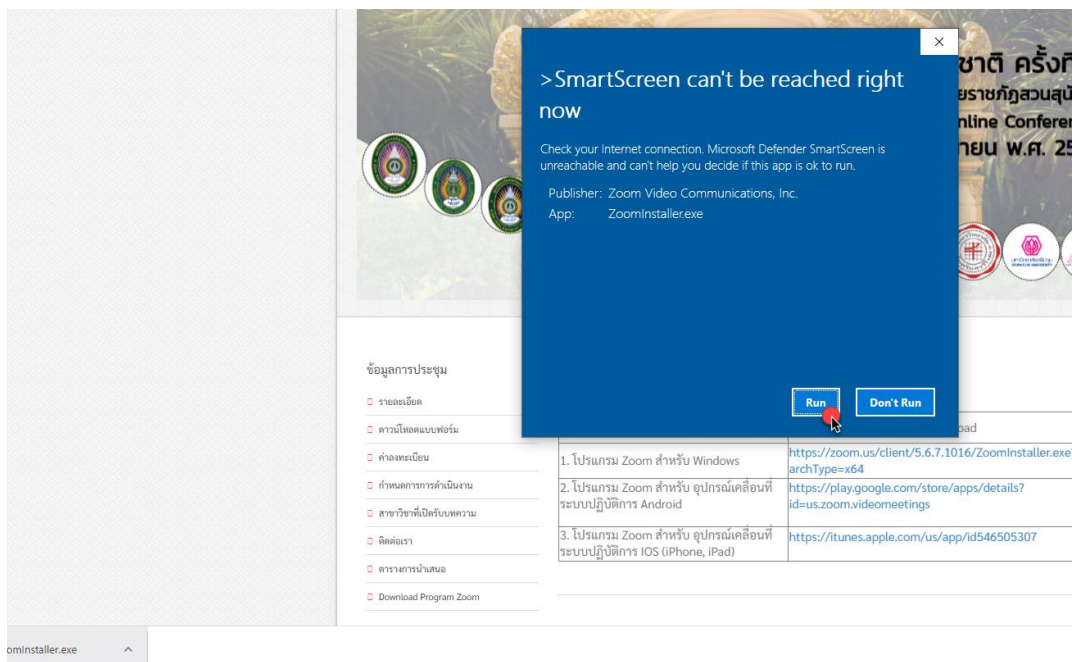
ชาติ ครั้งที่
ยราชภัฏสวนสุน
nline Confere
ายน พ.ศ. 25

×

>SmartScreen can't be reached right now

Check your Internet connection. Microsoft Defender SmartScreen is unreachable and can't help you decide if this app is ok to run.

Publisher: Zoom Video Communications, Inc.
App: ZoomInstaller.exe

Run
Don't Run

ข้อมูลการประชุม

รายละเอียด
ดาวน์โหลดแบบฟอร์ม
ค่าลงทะเบียน
กำหนดการการดำเนินงาน
สาขาวิชาที่เปิดรับบทความ
ติดต่อเรา
ตารางการนำเสนอ
Download Program Zoom

| | oad |
|---|---|
| 1. โปรแกรม Zoom สำหรับ Windows | https://zoom.us/client/5.6.7.1016/ZoomInstaller.exe archType=x64 |
| 2. โปรแกรม Zoom สำหรับ อุปกรณ์เคลื่อนที่ ระบบปฏิบัติการ Android | https://play.google.com/store/apps/details?id=us.zoom.videomeetings |
| 3. โปรแกรม Zoom สำหรับ อุปกรณ์เคลื่อนที่ ระบบปฏิบัติการ IOS (iPhone, iPad) | https://itunes.apple.com/us/app/id546505307 |

omInstaller.exe ^